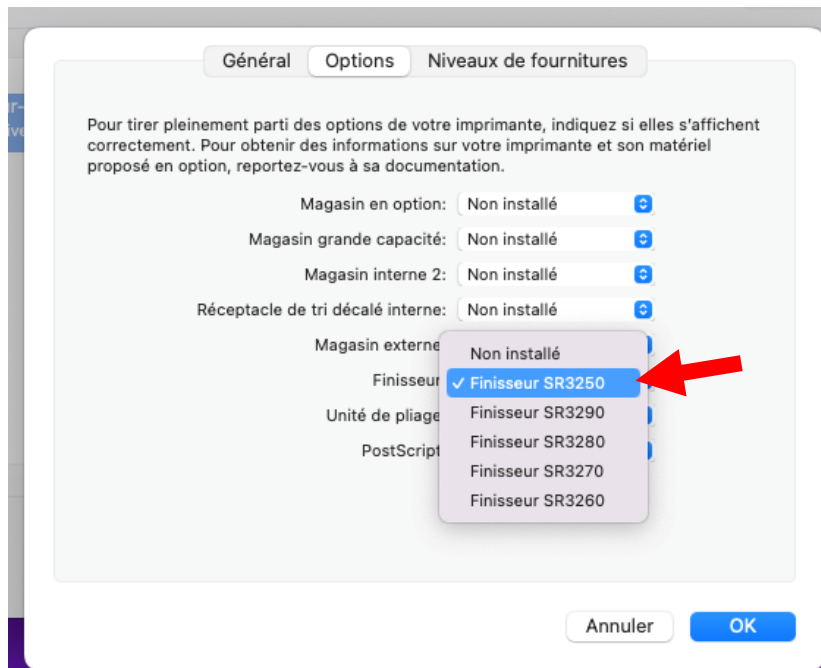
Général Options Niveaux de fournitures

Pour tirer pleinement parti des options de votre imprimante, indiquez si elles s'affichent correctement. Pour obtenir des informations sur votre imprimante et son matériel proposé en option, reportez-vous à sa documentation.

Magasin en option: Non installé
Magasin grande capacité: Non installé
Magasin interne 2: Non installé
Réceptacle de tri décalé interne: Non installé
Magasin externe
Finisseur
Unité de pliage
PostScript

Non installé
✓ Finisseur SR3250
Finisseur SR3290
Finisseur SR3280
Finisseur SR3270
Finisseur SR3260

Annuler OK